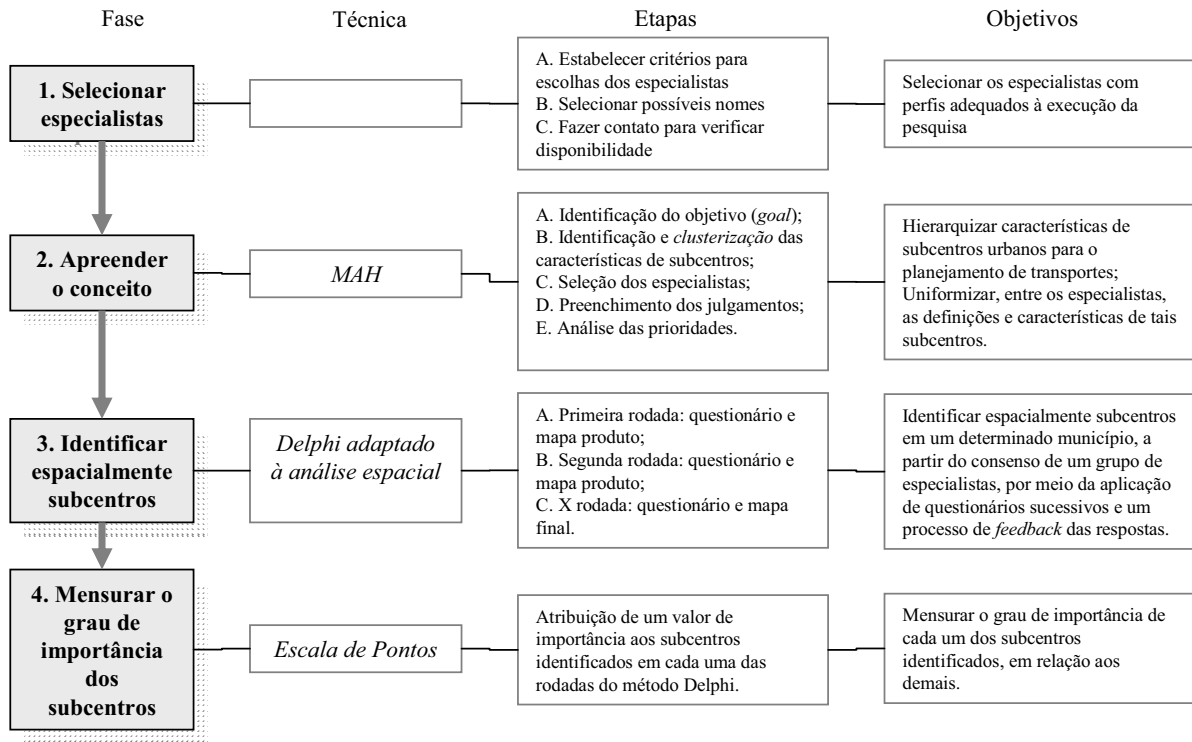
Fase

Técnica

Etapas

Objetivos

1. Selecionar especialistas

A. Estabelecer critérios para escolhas dos especialistas
B. Selecionar possíveis nomes
C. Fazer contato para verificar disponibilidade

Selecionar os especialistas com perfis adequados à execução da pesquisa

2. Apreender o conceito

*MAH*

A. Identificação do objetivo (*goal*);
B. Identificação e *clusterização* das características de subcentros;
C. Seleção dos especialistas;
D. Preenchimento dos julgamentos;
E. Análise das prioridades.

Hierarquizar características de subcentros urbanos para o planejamento de transportes; Uniformizar, entre os especialistas, as definições e características de tais subcentros.

3. Identificar espacialmente subcentros

*Delphi adaptado à análise espacial*

A. Primeira rodada: questionário e mapa produto;
B. Segunda rodada: questionário e mapa produto;
C. X rodada: questionário e mapa final.

Identificar espacialmente subcentros em um determinado município, a partir do consenso de um grupo de especialistas, por meio da aplicação de questionários sucessivos e um processo de *feedback* das respostas.

4. Mensurar o grau de importância dos subcentros

*Escala de Pontos*

Atribuição de um valor de importância aos subcentros identificados em cada uma das rodadas do método Delphi.

Mensurar o grau de importância de cada um dos subcentros identificados, em relação aos demais.